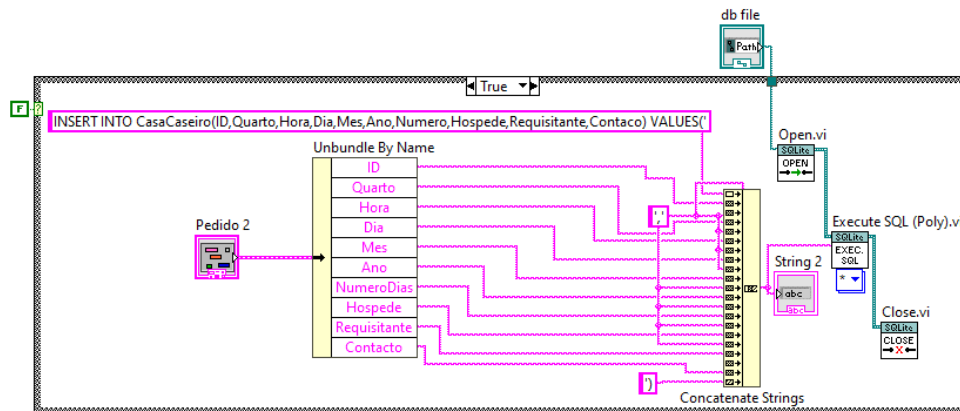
db file

Path

True

F

INSERT INTO CasaCaseiro(ID,Quarto,Hora,Dia,Mes,Ano,Numero,Hospede,Requisitante,Contaco) VALUES('

Unbundle By Name

ID

Quarto

Hora

Dia

Mes

Ano

NumeroDias

Hospede

Requisitante

Contacto

Pedido 2

','

')

Concatenate Strings

String 2

abc

Open.vi

SQLite

OPEN

Execute SQL (Poly).vi

SQLite

EXEC. SQL

Close.vi

SQLite

CLOSE